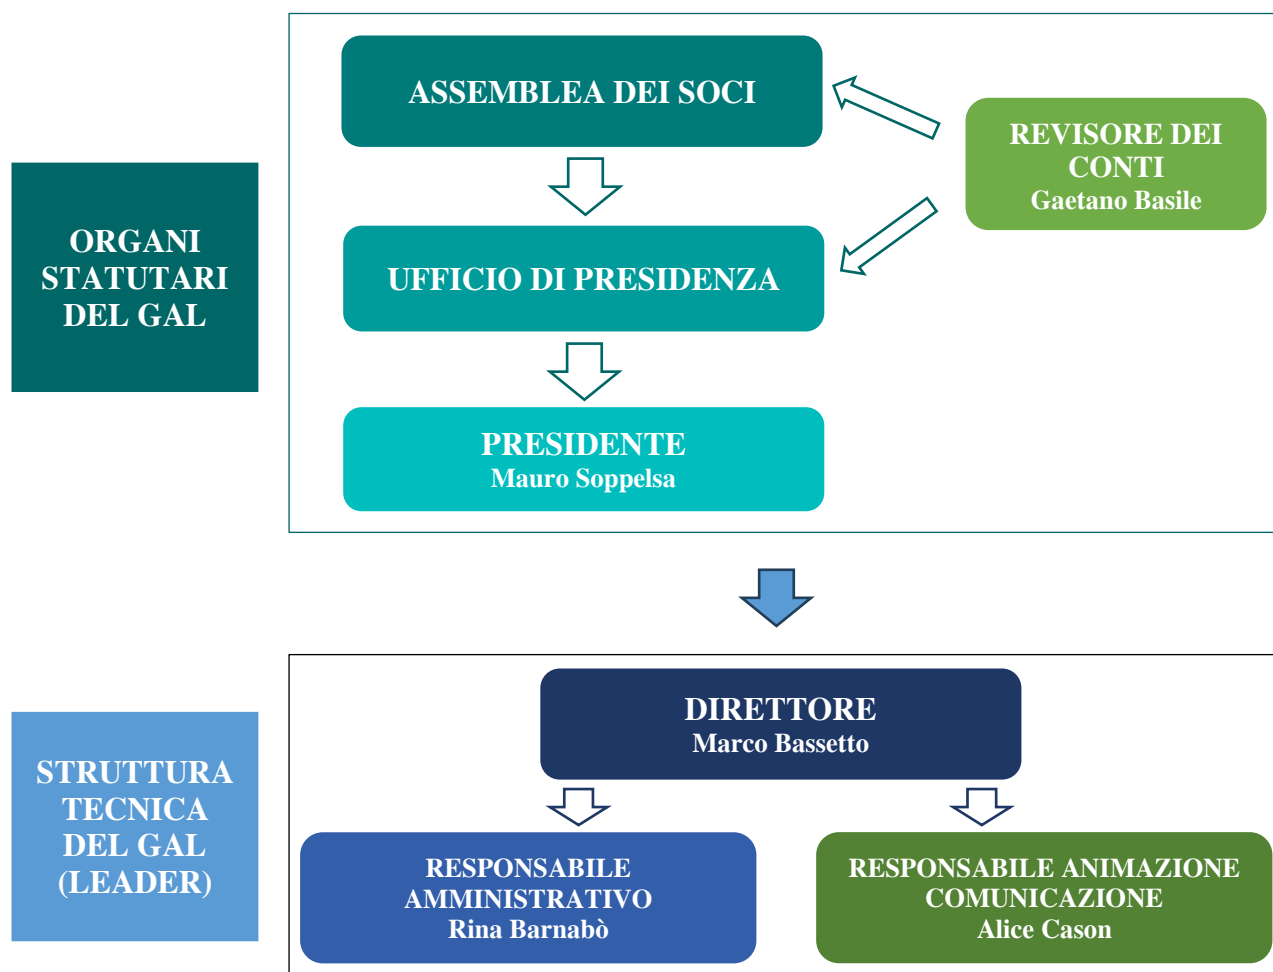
ORGANI STATUTARI DEL GAL

ASSEMBLEA DEI SOCI

REVISORE DEI CONTI
Gaetano Basile

UFFICIO DI PRESIDENZA

PRESIDENTE
Mauro Soppelsa

STRUTTURA TECNICA DEL GAL (LEADER)

DIRETTORE
Marco Bassetto

RESPONSABILE AMMINISTRATIVO
Rina Barnabò

RESPONSABILE ANIMAZIONE COMUNICAZIONE
Alice Cason